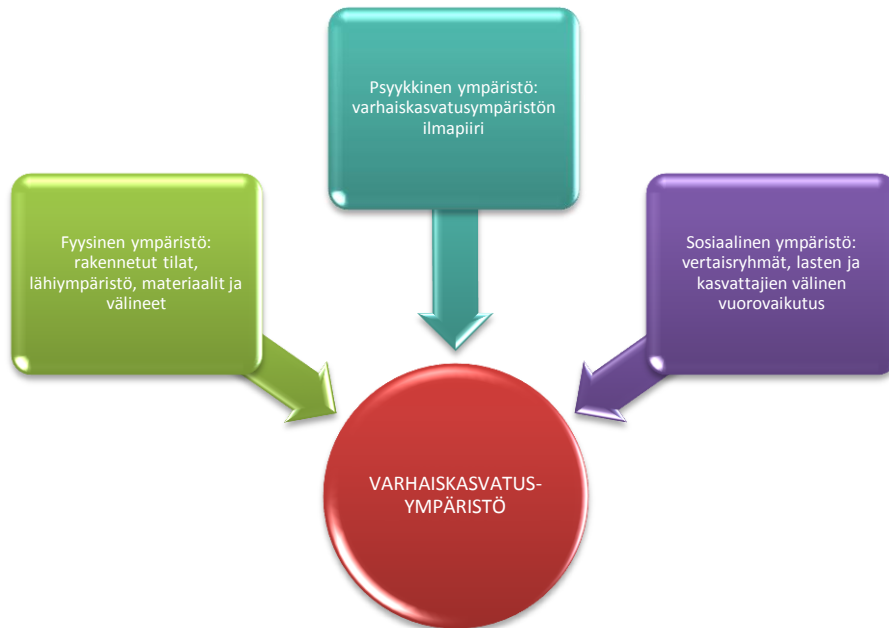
Psyykkinen ympäristö: varhaiskasvatusympäristön ilmapiiri

Fyysinen ympäristö: rakennetut tilat, lähiympäristö, materiaalit ja välineet

Sosiaalinen ympäristö: vertaisryhmät, lasten ja kasvattajien välinen vuorovaikutus

VARHAISKASVATUS-YMPÄRISTÖ